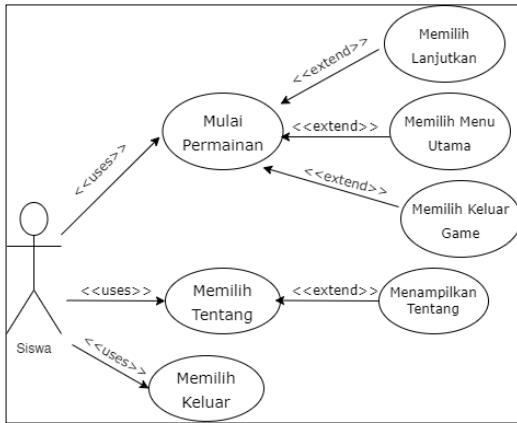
Memilih Lanjutkan

<<extend>>

Mulai Permainan

<<extend>>

Memilih Menu Utama

<<uses>>

<<extend>>

Memilih Keluar Game

Siswa

<<uses>>

Memilih Tentang

<<extend>>

Menampilkan Tentang

<<uses>>

Memilih Keluar